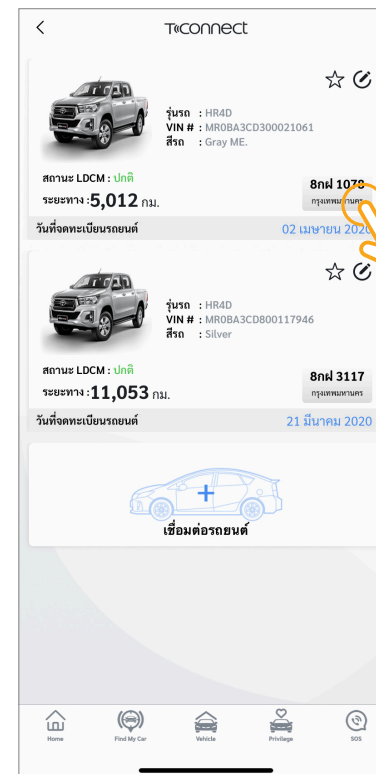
T-connect

รุ่นรถ : HR4D
VIN # : MR0BA3CD300021061
สีรถ : Gray ME.

สถานะ LDCM : ปกติ
ระยะทาง : 5,012 กม.

8กฝ 1079
กรุงเทพมหานคร

วันที่จดทะเบียนรถยนต์ 02 เมษายน 2020

รุ่นรถ : HR4D
VIN # : MR0BA3CD800117946
สีรถ : Silver

สถานะ LDCM : ปกติ
ระยะทาง : 11,053 กม.

8กฝ 3117
กรุงเทพมหานคร

วันที่จดทะเบียนรถยนต์ 21 มีนาคม 2020

เชื่อมต่อรถยนต์

Home Find My Car Vehicle Privilage SOS